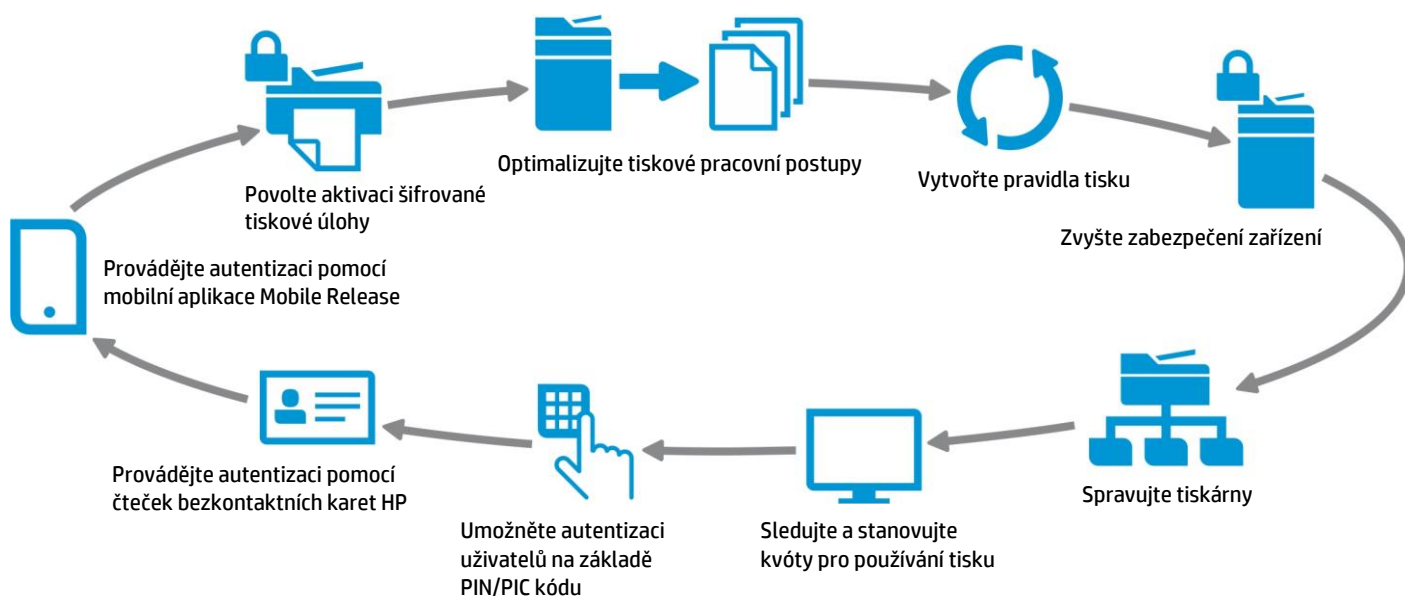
Povolte aktivaci šifrované tiskové úlohy

Optimalizujte tiskové pracovní postupy

Vytvořte pravidla tisku

Zvyšte zabezpečení zařízení

Provádějte autentizaci pomocí mobilní aplikace Mobile Release

Spravujte tiskárny

Sledujte a stanovujte kvóty pro používání tisku

Umožněte autentizaci uživatelů na základě PIN/PIC kódu

Provádějte autentizaci pomocí čteček bezkontaktních karet HP